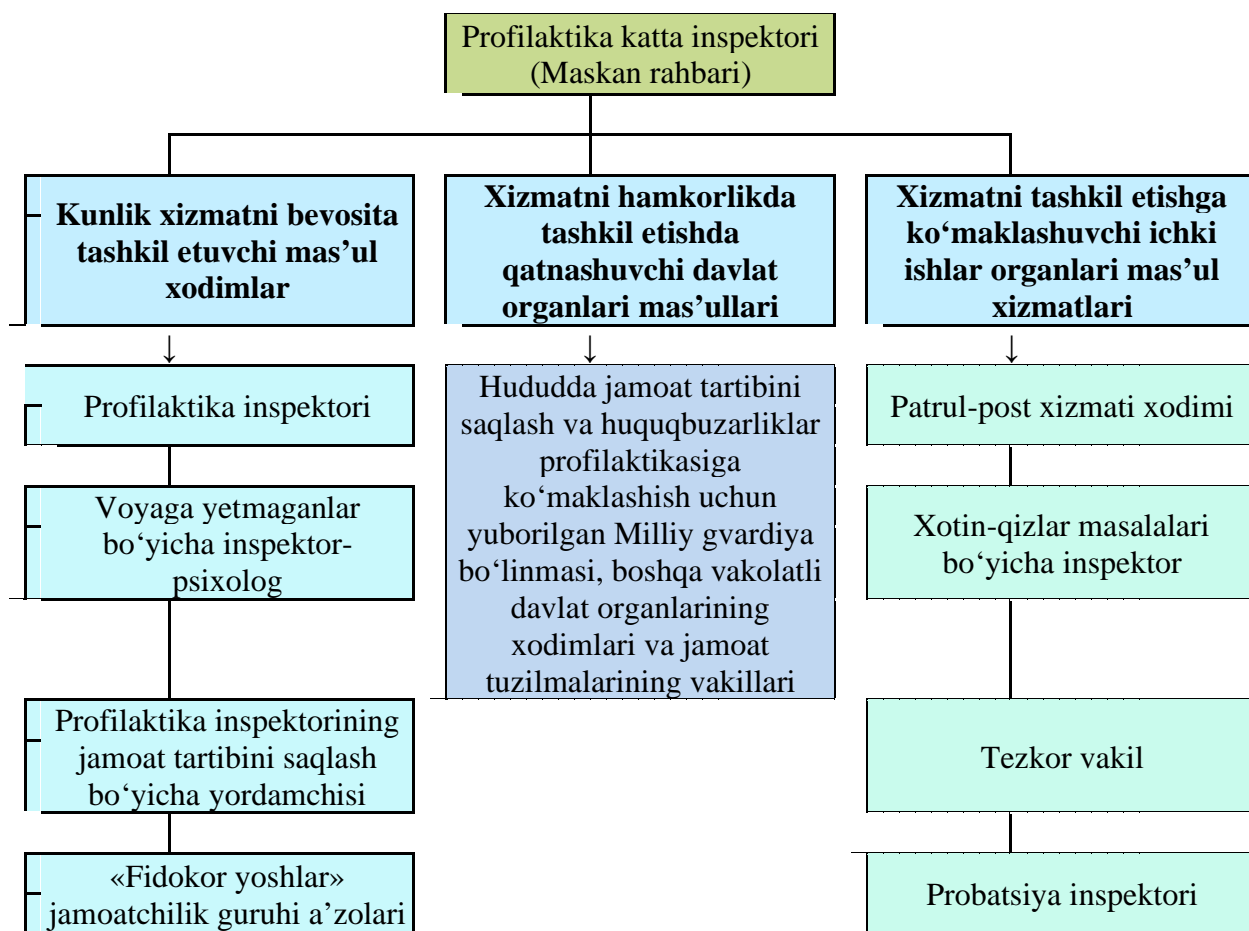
Profilaktika katta inspektori (Maskan rahbari)

Kunlik xizmatni bevosita tashkil etuvchi mas’ul xodimlar

Xizmatni hamkorlikda tashkil etishda qatnashuvchi davlat organlari mas’ullari

Xizmatni tashkil etishga ko‘maklashuvchi ichki ishlar organlari mas’ul xizmatlari

↓

↓

↓

Profilaktika inspektori

Voyaga yetmaganlar bo‘yicha inspektor-psixolog

Profilaktika inspektorining jamoat tartibini saqlash bo‘yicha yordamchisi

«Fidokor yoshlar» jamoatchilik guruhi a’zolari

Hududda jamoat tartibini saqlash va huquqbuzarliklar profilaktikasiga ko‘maklashish uchun yuborilgan Milliy gvardiya bo‘linmasi, boshqa vakolatli davlat organlarining xodimlari va jamoat tuzilmalarining vakillari

Patrul-post xizmati xodimi

Xotin-qizlar masalalari bo‘yicha inspektor

Tezkor vakil

Probatsiya inspektori